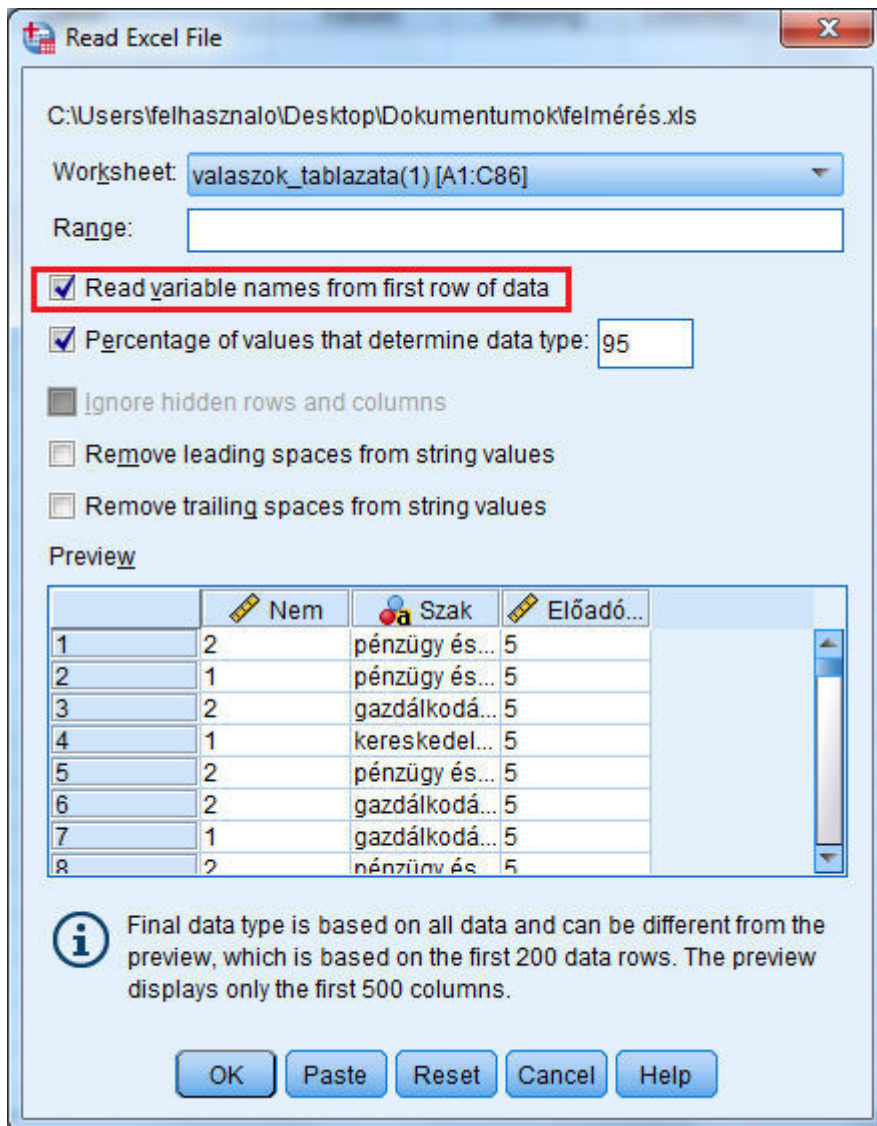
Read Excel File

C:\Users\felhasznalo\Desktop\Dokumentumok\felmérés.xls

Worksheet: valaszok_tablazata(1) [A1:C86]

Range:

Read variable names from first row of data

Percentage of values that determine data type: 95

Ignore hidden rows and columns

Remove leading spaces from string values

Remove trailing spaces from string values

Preview

| | Nem | Szak | Előadó... |
|---|---|---|---|
| 1 | 2 | pénzügy és... | 5 |
| 2 | 1 | pénzügy és... | 5 |
| 3 | 2 | gazdálkodá... | 5 |
| 4 | 1 | kereskedel... | 5 |
| 5 | 2 | pénzügy és... | 5 |
| 6 | 2 | gazdálkodá... | 5 |
| 7 | 1 | gazdálkodá... | 5 |
| 8 | 2 | pénzügy és... | 5 |

Final data type is based on all data and can be different from the preview, which is based on the first 200 data rows. The preview displays only the first 500 columns.

OK Paste Reset Cancel Help